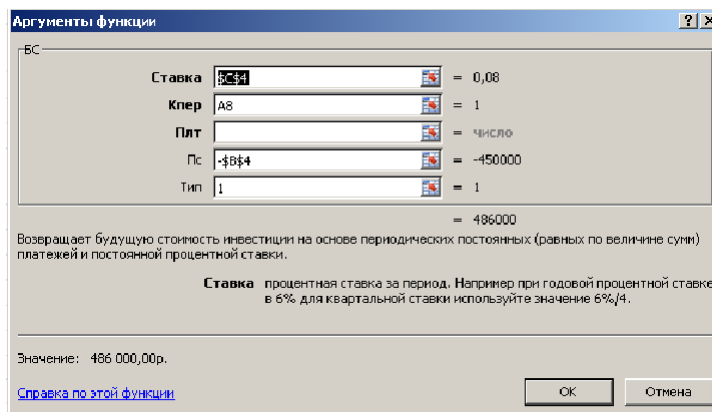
Аргументы функции

?

БС

Ставка $C$4 = 0,08

Кпер A8 = 1

Плт = число

Пс -$B$4 = -450000

Тип 1 = 1

= 486000

Возвращает будущую стоимость инвестиции на основе периодических постоянных (равных по величине сумм) платежей и постоянной процентной ставки.

Ставка процентная ставка за период. Например при годовой процентной ставке в 6% для квартальной ставки используйте значение 6%/4.

Значение: 486 000,00р.

Справка по этой функции

ОК

Отмена